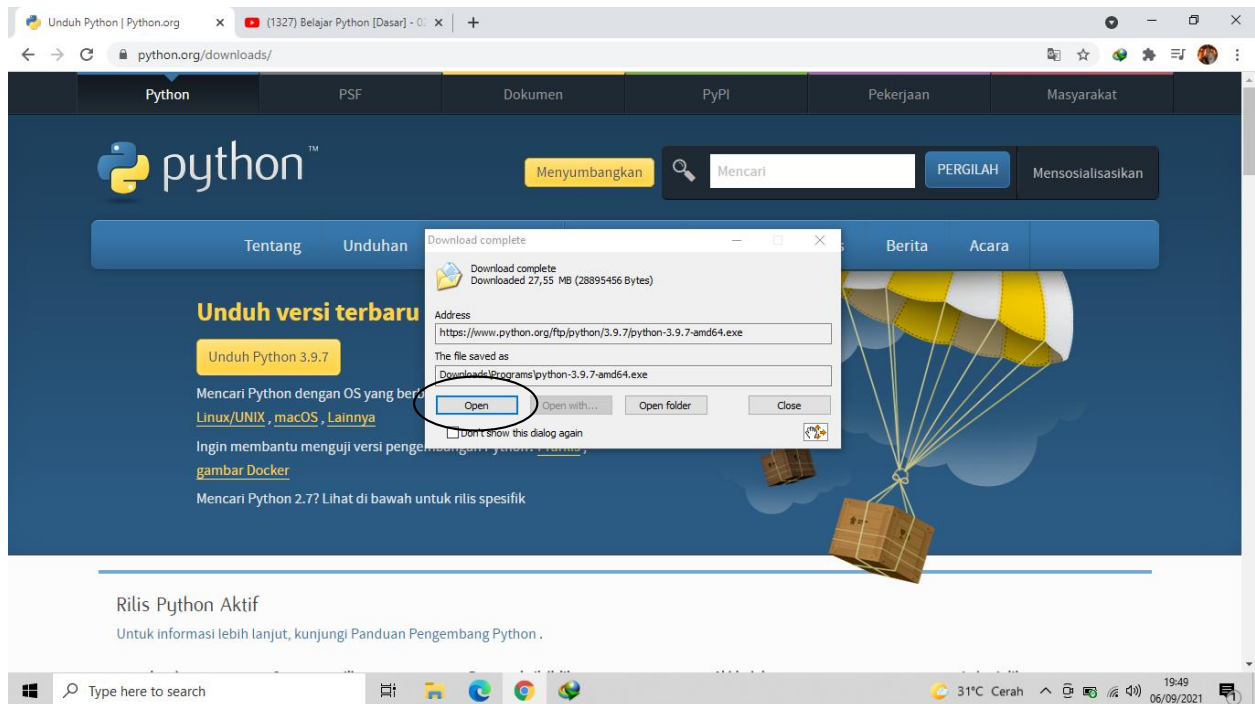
Unduh Python | Python.org
(1327) Belajar Python [Dasar] - 0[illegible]
python.org/downloads/

Python
PSF
Dokumen
PyPI
Pekerjaan
Masyarakat

python™
Menyumbangkan
Mencari
PERGILAH
Mensosialisasikan

Tentang
Unduhan
Berita
Acara

Download complete
Download complete
Downloaded 27,55 MB (28895456 Bytes)
Address
https://www.python.org/ftp/python/3.9.7/python-3.9.7-amd64.exe
The file saved as
Downloads\Programs\python-3.9.7-amd64.exe
Open
Open with...
Open folder
Close
Don't show this dialog again

Unduh versi terbaru
Unduh Python 3.9.7
Mencari Python dengan OS yang ber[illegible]
Linux/UNIX , macOS , Lainnya
Ingin membantu menguji versi penge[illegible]
gambar Docker
Mencari Python 2.7? Lihat di bawah untuk rilis spesifik

Rilis Python Aktif
Untuk informasi lebih lanjut, kunjungi Panduan Pengembang Python .

Type here to search
31°C Cerah
19:49
06/09/2021